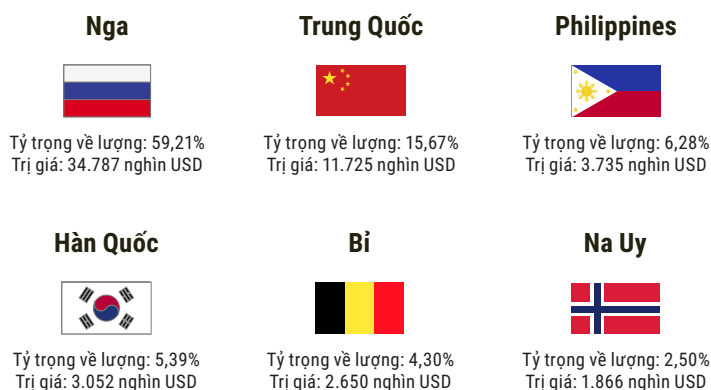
Nga

Tỷ trọng về lượng: 59,21%
Trị giá: 34.787 nghìn USD

Trung Quốc

Tỷ trọng về lượng: 15,67%
Trị giá: 11.725 nghìn USD

Philippines

Tỷ trọng về lượng: 6,28%
Trị giá: 3.735 nghìn USD

Hàn Quốc

Tỷ trọng về lượng: 5,39%
Trị giá: 3.052 nghìn USD

Bỉ

Tỷ trọng về lượng: 4,30%
Trị giá: 2.650 nghìn USD

Na Uy

Tỷ trọng về lượng: 2,50%
Trị giá: 1.866 nghìn USD